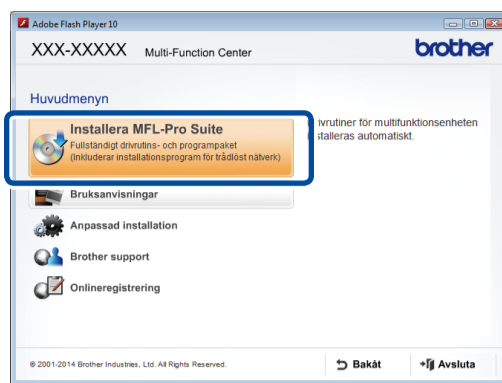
Adobe Flash Player 10

XXX-XXXXX Multi-Function Center

brother

Huvudmenyn

Installera MFL-Pro Suite
Fullständigt drivrutins- och programpaket
(Inkluderar installationsprogram för trådlöst nätverk)

drivrutiner för multifunktionsenheten
stalleras automatiskt.

Bruksanvisningar

Anpassad installation

Brother support

Onlineregistrering

© 2001-2014 Brother Industries, Ltd. All Rights Reserved.

Bakåt

Avsluta